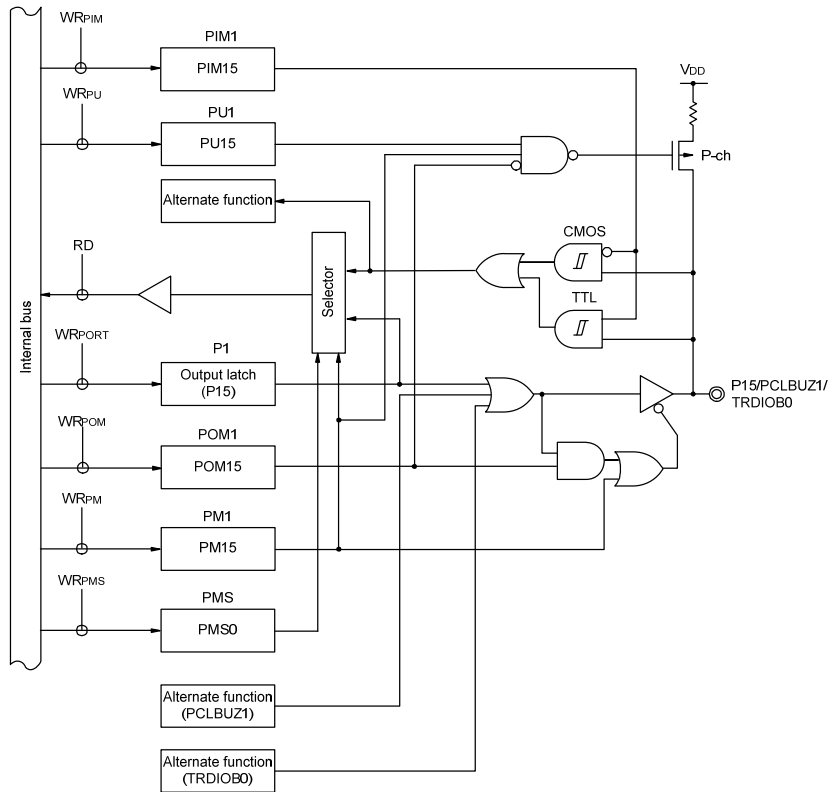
Internal bus

$WR_{PIM}$

PIM1

PIM15

$WR_{PU}$

PU1

PU15

$V_{DD}$

P-ch

Alternate function

RD

Selector

CMOS

TTL

$WR_{PORT}$

P1

Output latch (P15)

P15/PCLBUZ1/ TRDIOB0

$WR_{POM}$

POM1

POM15

$WR_{PM}$

PM1

PM15

$WR_{PMS}$

PMS

PMS0

Alternate function (PCLBUZ1)

Alternate function (TRDIOB0)